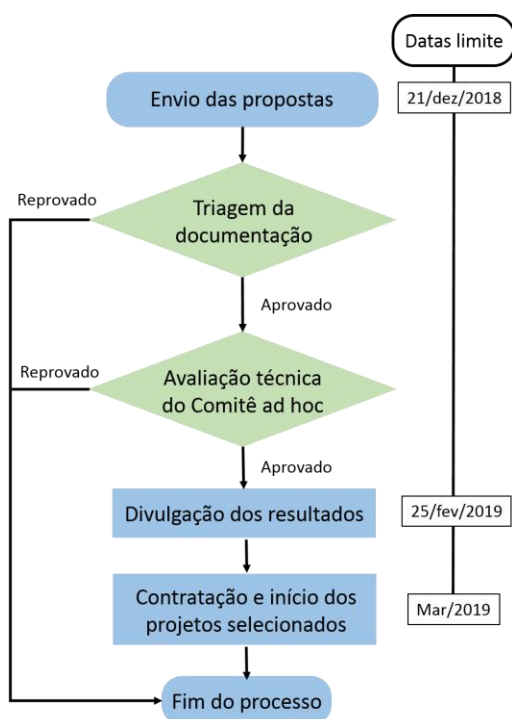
Datas limite

Envio das propostas

21/dez/2018

Reprovado

Triagem da documentação

Aprovado

Reprovado

Avaliação técnica do Comitê ad hoc

Aprovado

Divulgação dos resultados

25/fev/2019

Contratação e início dos projetos selecionados

Mar/2019

Fim do processo